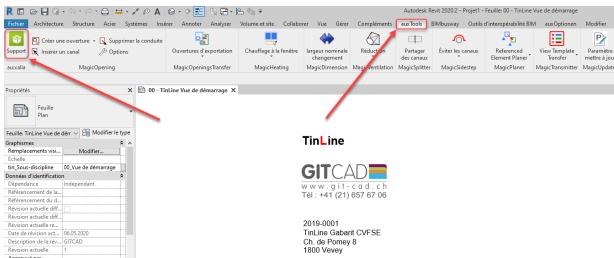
Autodesk Revit 2020.2 - Projet1 - Feuille: 00 - TinLine Vue de démarrage

Fichier Architecture Structure Acier Systèmes Insérer Annoter Analyser Volume et site Collaborer Vue Gérer Compléments auaTools BIMbusway Outils d'interopérabilité BIM auaOptionen Modifier

Support | Créer une ouverture | Supprimer la conduite | Insérer un canal | Options | Ouvertures d'exportation | Chauffage à la fenêtre | largeur nominale changement | Réduction | Partager des canaux | Éviter les canaux | Referenced Element Planer | View Template Tranfer | Paramètre mettre à jou

auacalla | MagicOpening | MagicOpeningsTransfer | MagicHeating | MagicDimension | MagicSplitter | MagicSidestep | MagicPlaner | MagicTransmitter | MagicUpdat

Propriétés

Feuille
Plan

Feuille: TinLine Vue de dém | Modifier le type

| Graphismes | |
|---|---|
| Remplacements visi... | Modifier... |
| Echelle | |
| tin_Sous-discipline | 00_Vue de démarrage |
| Données d'identification | |
| Dépendance | Indépendant |
| Référencement de la... | |
| Référencement du d... | |
| Révision actuelle diff... | |
| Révision actuelle diff... | |
| Révision actuelle re... | |
| Date de révision act... | 06.05.2020 |
| Description de la ré... | GITCAD |
| Révision actuelle | 1 |

00 - TinLine Vue de démarrage

TinLine

GITCAD
www.git-cad.ch
Tél : +41 (21) 657 67 06

2019-0001
TinLine Gabarit CVFSE
Ch. de Pomey 8
1800 Vevey